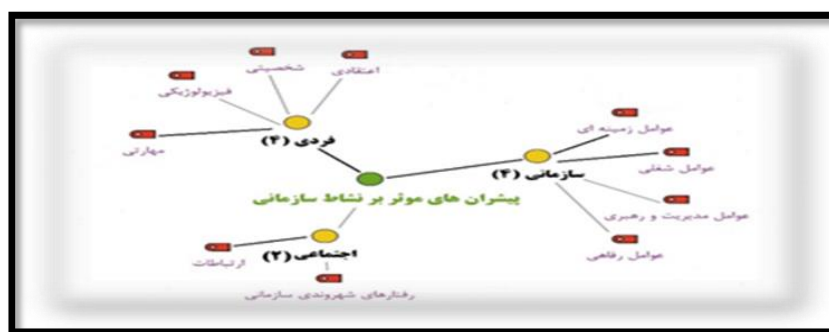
پیشران های موثر بر نشاط سازمانی

فردی (۴)

اعتقادی

شخصیتی

فیزیولوژیکی

مهارتی

سازمانی (۴)

عوامل زمینه ای

عوامل شغلی

عوامل مدیریت و رهبری

عوامل رفاهی

اجتماعی (۲)

ارتباطات

رفتارهای شهروندی سازمانی